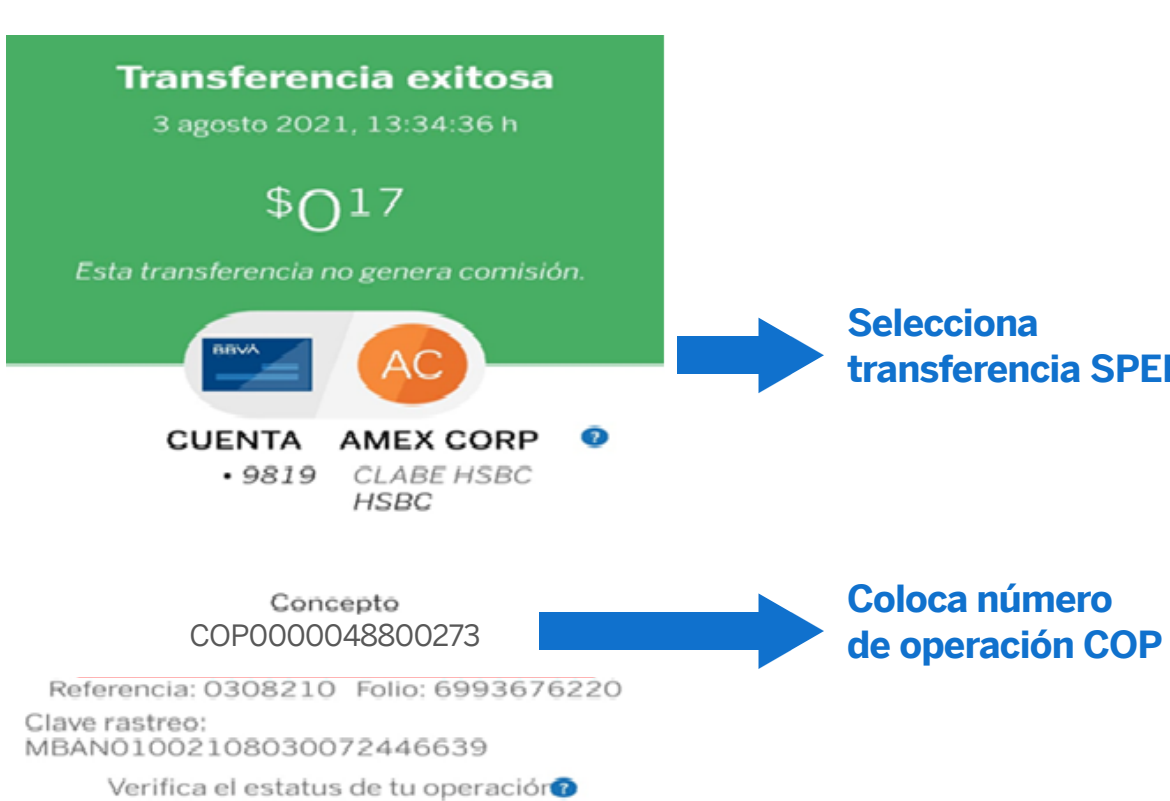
Transferencia exitosa
3 agosto 2021, 13:34:36 h

$0 17

Esta transferencia no genera comisión.

BBVA

AC

CUENTA
• 9819

AMEX CORP
CLABE HSBC
HSBC

Selecciona transferencia SPEI

Concepto
COP0000048800273

Coloca número de operación COP

Referencia: 0308210 Folio: 6993676220

Clave rastreo:
MBAN01002108030072446639

Verifica el estatus de tu operación